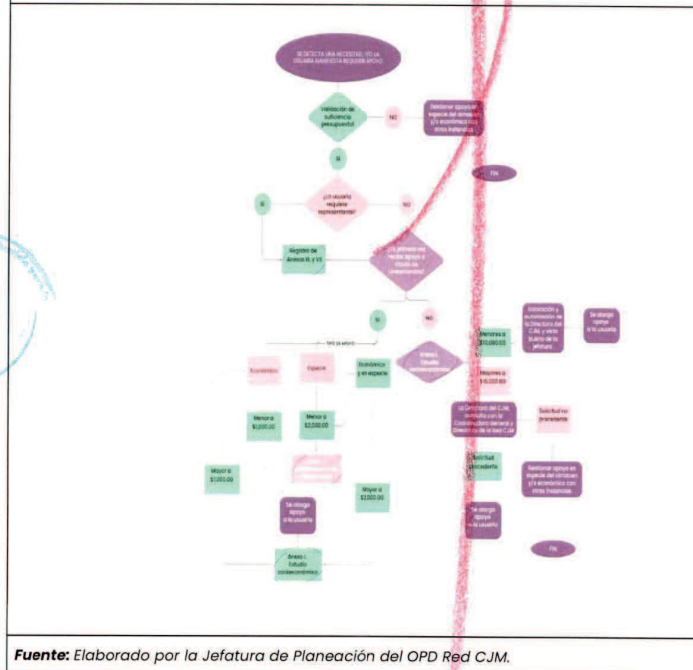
SE DETECTA UNA NECESIDAD, YO LA USUARIA MANIFIESTA REQUERIR APOYO

Validación de suficiencia presupuestal

NO

Gestionar apoyo en especie del almacén y/o económico con otras instancias

SI

FIN

¿La usuaria requiere representante?

SI

NO

Registro de Anexos III y VII

¿Es primera vez recibe apoyo a través de presupuesto?

SI

NO

TIPO DE APOYO

Anexo I. Estudio socioeconómico

Económico

Especie

Económico y en especie

Menores a $10,000.00

Mayores a $10,000.00

Valoración y autorización de la Dirección del CJM y visto bueno de la Jefatura

Se otorga apoyo a la usuaria

Menor a $2,000.00

Menor a $2,000.00

La Dirección del CJM consulta con la Coordinación General y Dirección de la Red CJM

Solicitud no procedente

Solicitud procedente

Mayor a $2,000.00

Mayor a $2,000.00

Gestionar apoyo en especie del almacén y/o económico con otras instancias

Se otorga apoyo a la usuaria

Se otorga apoyo a la usuaria

Anexo I. Estudio socioeconómico

FIN

Fuente: Elaborado por la Jefatura de Planeación del OPD Red CJM.